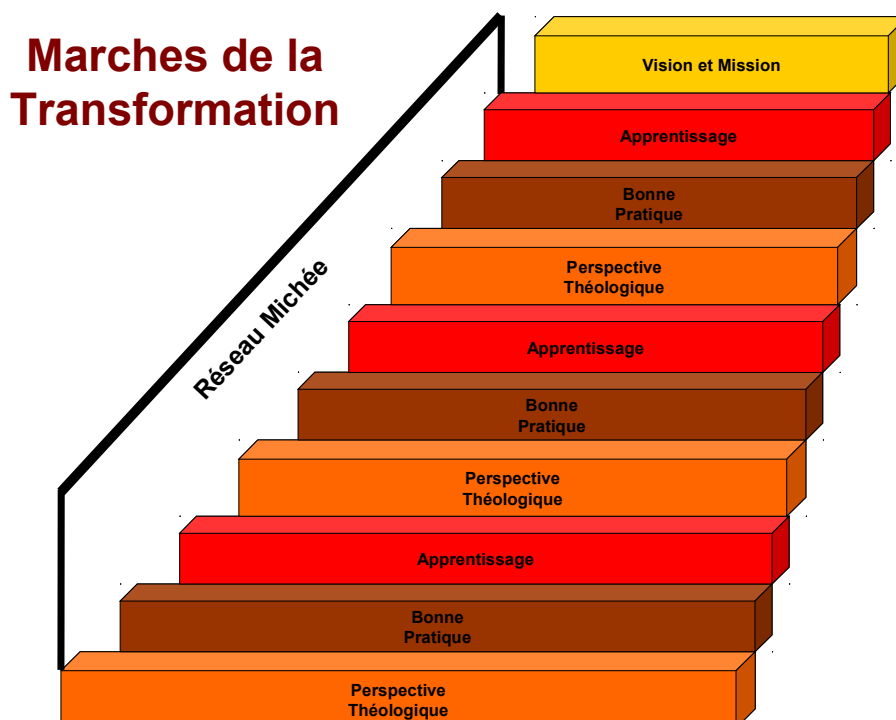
Marches de la Transformation

Réseau Michée

Vision et Mission

Apprentissage

Bonne Pratique

Perspective Théologique

Apprentissage

Bonne Pratique

Perspective Théologique

Apprentissage

Bonne Pratique

Perspective Théologique